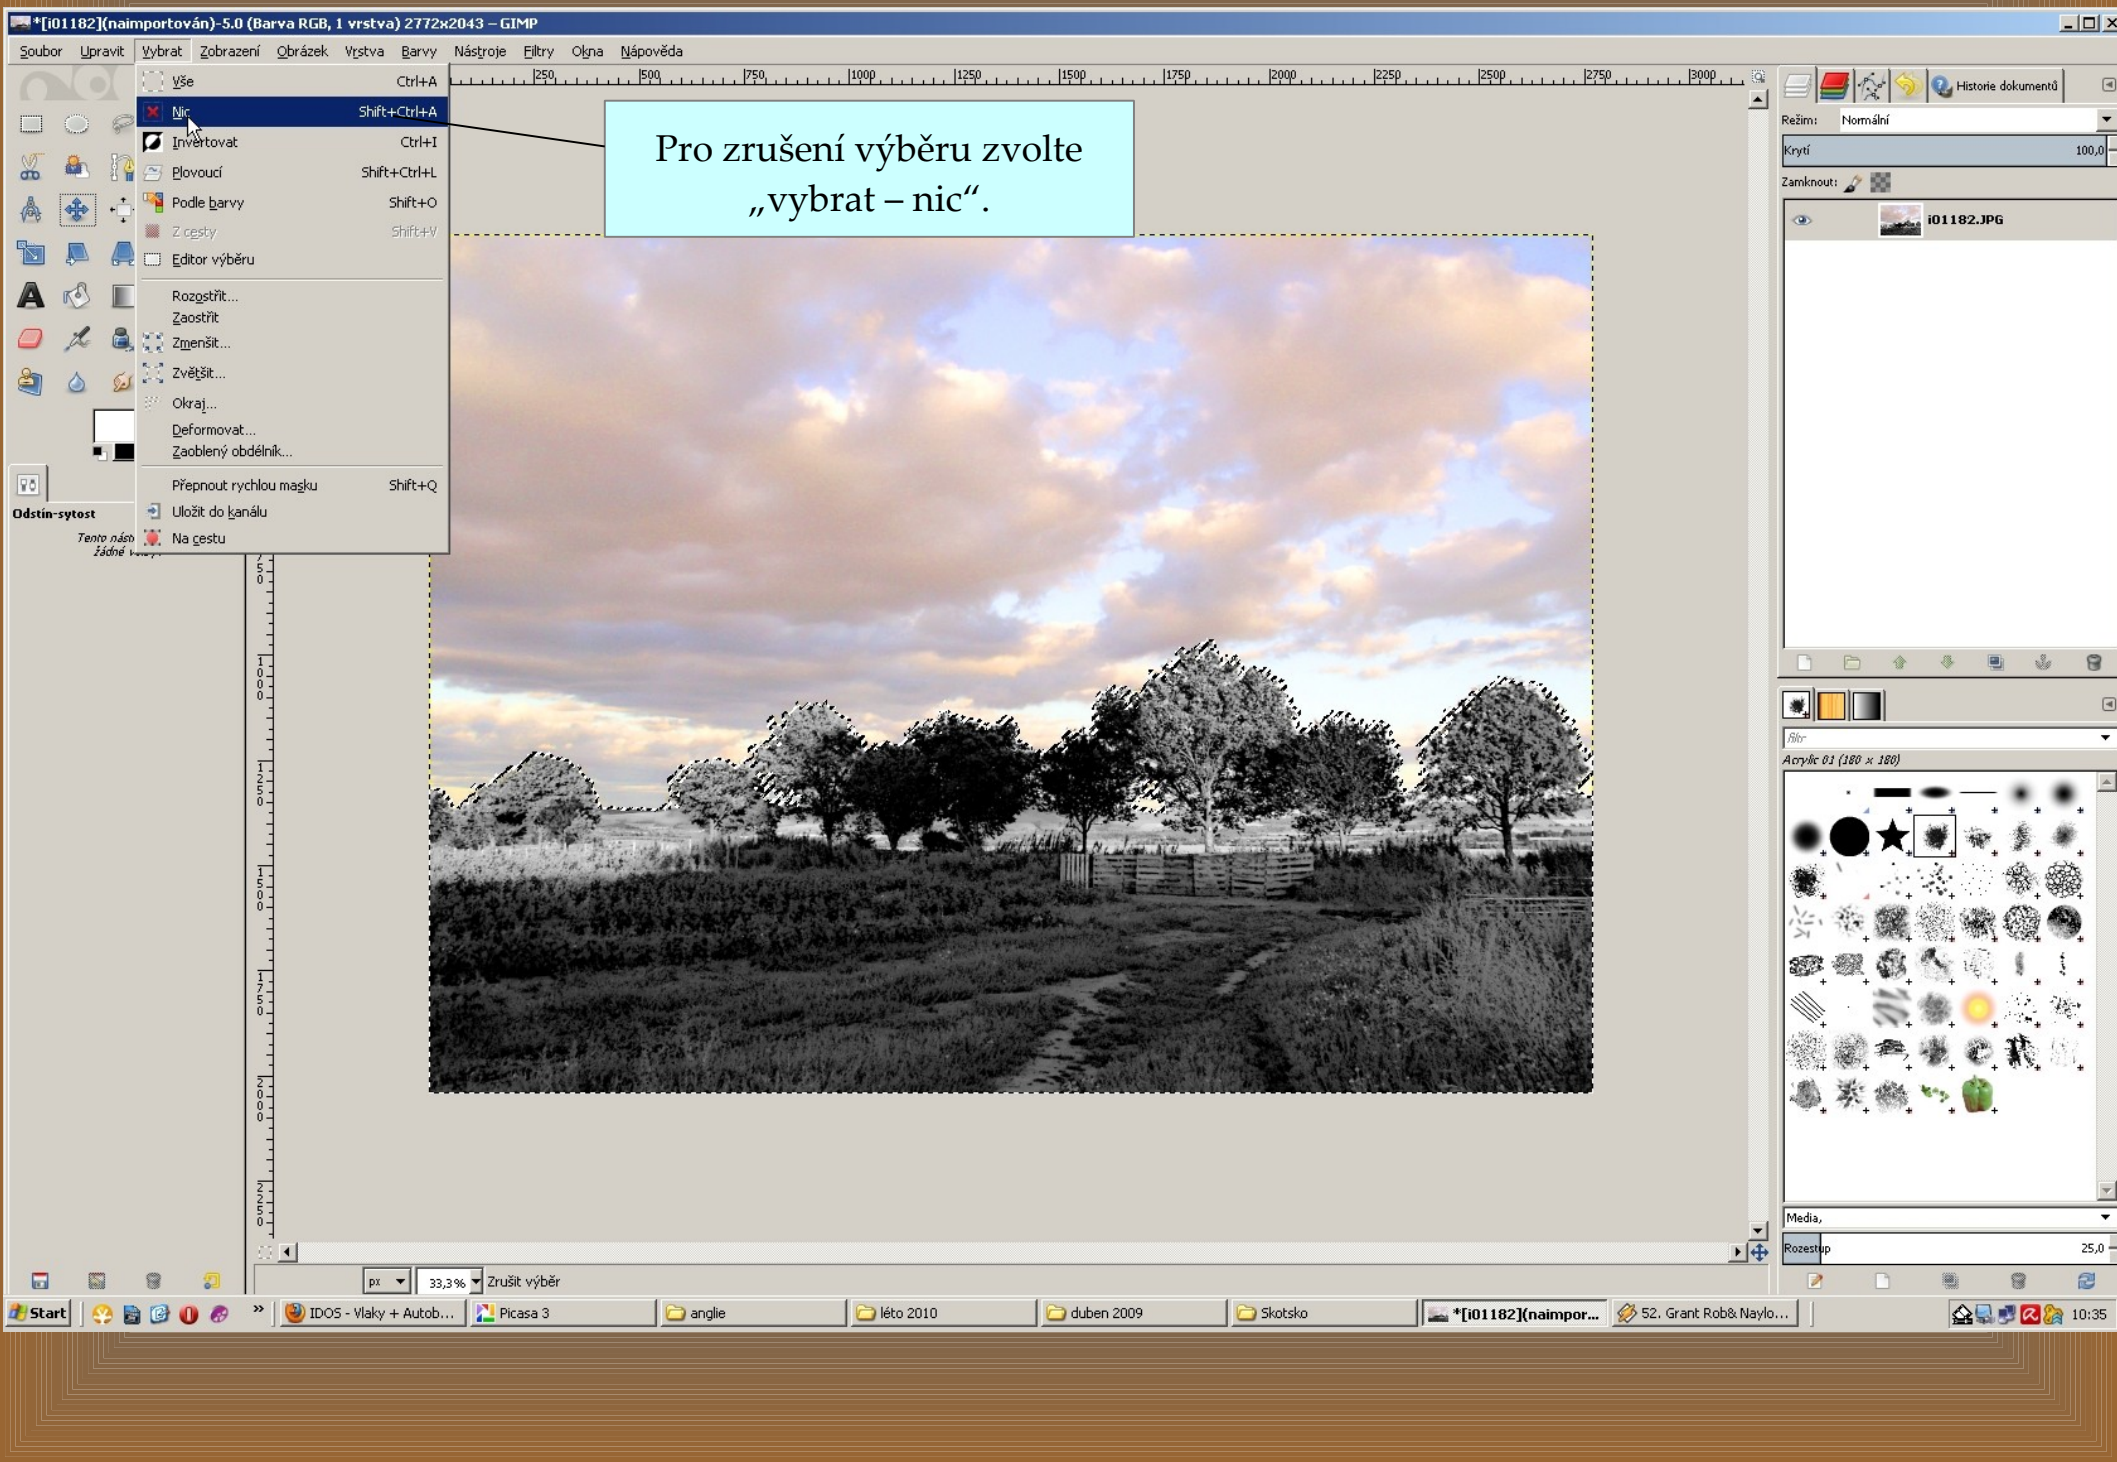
*[i01182](naimportován)-5.0 (Barva RGB, 1 vrstva) 2772x2043 – GIMP

Soubor Upravit Vybrat Zobrazení Obrázek Vrstva Barvy Nástroje Filtry Okna Nápověda

Vše Ctrl+A
Nic Shift+Ctrl+A
Invertovat Ctrl+I
Plovoucí Shift+Ctrl+L
Podle barvy Shift+O
Z cesty Shift+V
Editor výběru
Rozostřit...
Zaostřit
Zmenšit...
Zvětšit...
Okraj...
Deformovat...
Zaoblený obdélník...
Přepnout rychlou masku Shift+Q
Uložit do kanálu
Na cestu

Pro zrušení výběru zvolte „vybrat – nic“.

Odstín-sytost
Tento nást
žádné v

250 500 750 1000 1250 1500 1750 2000 2250 2500 2750 3000

Historie dokumentů
Režim: Normální
Krytí 100,0
Zamknout:
i01182.JPG
filtr
Acrylic 01 (180 × 180)
Media,
Rozestup 25,0

px 33,3% Zrušit výběr

Start IDOS - Vlaky + Autob... Picasa 3 anglie léto 2010 duben 2009 Skotsko *[i01182](naimpor... 52. Grant Rob& Naylo... 10:35